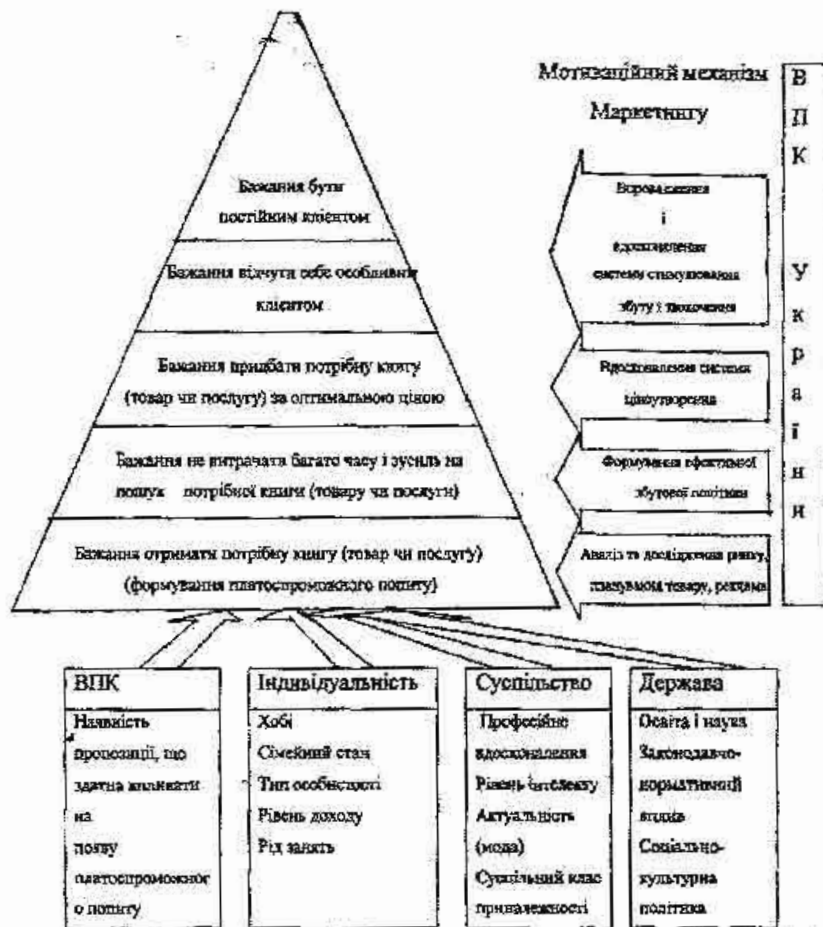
Мотиваційний механізм Маркетингу

В
П
К

У
к
р
а
ї
н
и

Бажання бути постійним клієнтом

Бажання відчути себе особливим клієнтом

Бажання придбати потрібну книгу (товар чи послугу) за оптимальною ціною

Бажання не витрачати багато часу і зусиль на пошук потрібної книги (товару чи послуги)

Бажання отримати потрібну книгу (товар чи послугу) (формування платоспроможного попиту)

Впровадження і вдосконалення системи стимулювання збуту і заохочення

Вдосконалення система ціноутворення

Формування ефективної збутової політики

Аналіз та дослідження ринку, планування товару, реклама

| ВПК | Індивідуальність | Суспільство | Держава |
|---|---|---|---|
| Наявність пропозиції, що здатна впливати на появу платоспроможног о попиту | Хобі Сімейний стан Тип особистості Рівень доходу Рід занять | Професійне вдосконалення Рівень інтелекту Актуальність (мода) Суспільний клас приналежності | Освіта і наука Законодавчо-нормативний вплив Соціально-культурна політика |